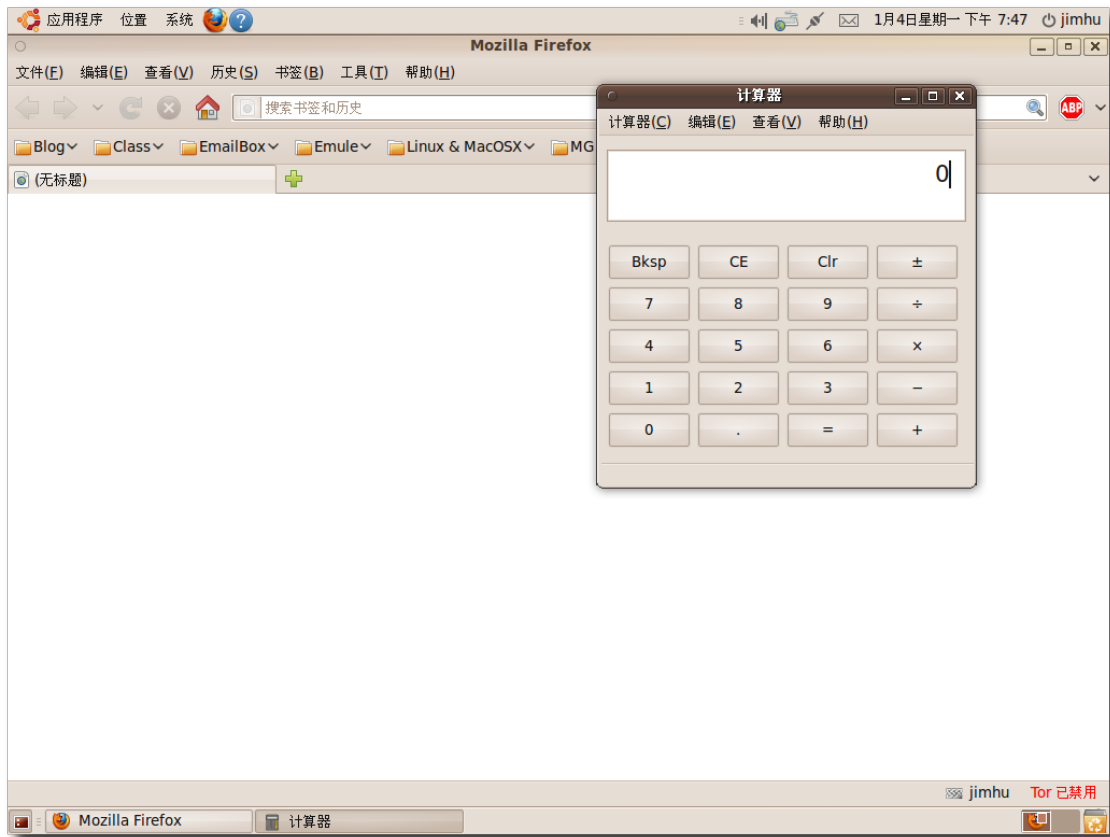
应用程序 位置 系统

1月4日星期一 下午 7:47 jimhu

Mozilla Firefox

文件(F) 编辑(E) 查看(V) 历史(S) 书签(B) 工具(T) 帮助(H)

搜索书签和历史

Blog Class EmailBox Emule Linux & MacOSX MG

(无标题)

计算器

计算器(C) 编辑(E) 查看(V) 帮助(H)

0

| Bksp | CE | Clr | ± |
|---|---|---|---|
| 7 | 8 | 9 | ÷ |
| 4 | 5 | 6 | × |
| 1 | 2 | 3 | − |
| 0 | . | = | + |

jimhu Tor 已禁用

Mozilla Firefox 计算器